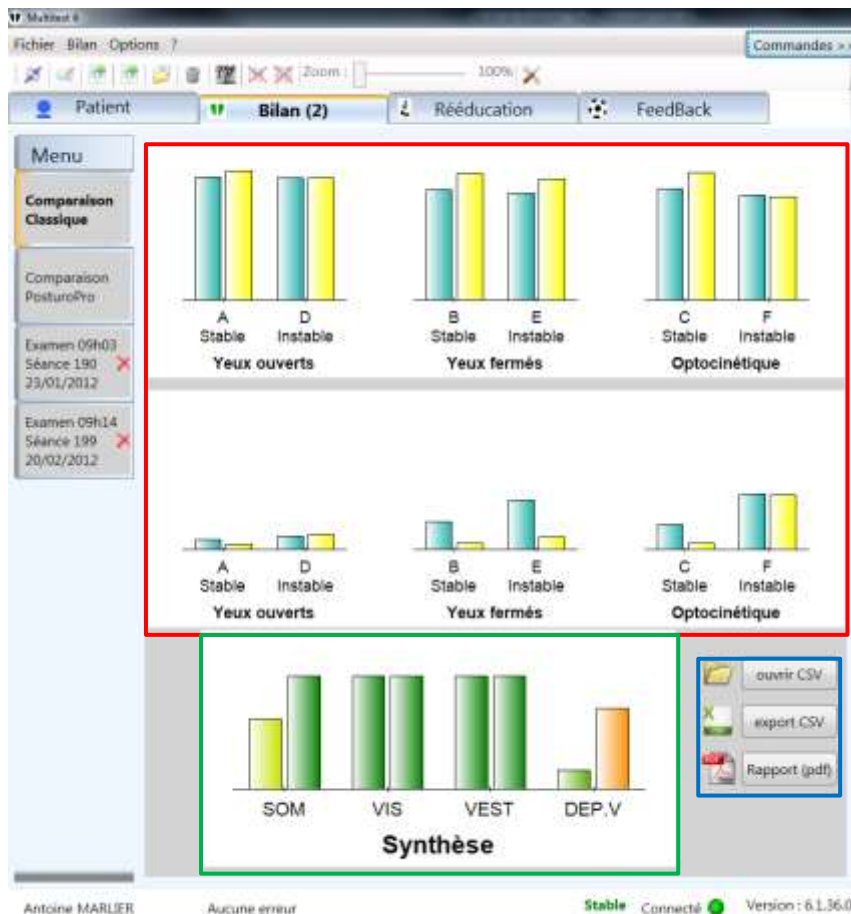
Multitest 6

Fichier Bilan Options ?

Commandes > >

Zoom : 100%

Patient
Bilan (2)
Rééducation
FeedBack

Menu

Comparaison Classique

Comparaison PosturoPro

Examen 09h03
Séance 190
21/01/2012

Examen 09h14
Séance 199
20/02/2012

A Stable
D Instable
Yeux ouverts

B Stable
E Instable
Yeux fermés

C Stable
F Instable
Optocinétique

A Stable
D Instable
Yeux ouverts

B Stable
E Instable
Yeux fermés

C Stable
F Instable
Optocinétique

SOM
VIS
VEST
DEP.V
Synthèse

ouvrir CSV
export CSV
Rapport (pdf)

Antoine MARLIER
Aucune erreur
Stable
Connecté
Version : 6.1.36.0